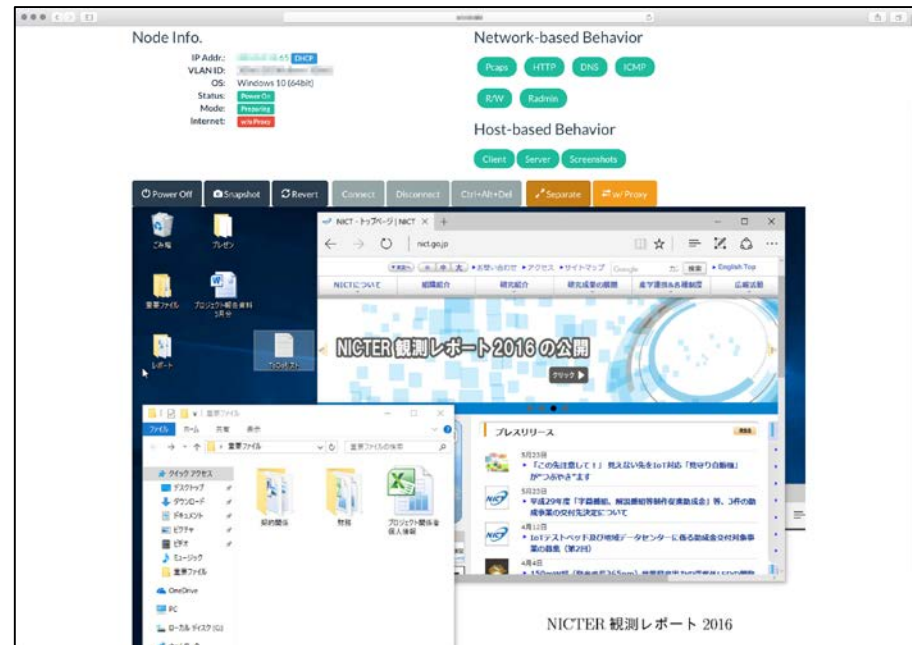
Node Info.

IP Addr.: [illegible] DHCP
VLAN ID: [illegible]
OS: Windows 10 (64bit)
Status: Power On
Mode: Preparing
Internet: w/o Proxy

Network-based Behavior

Pcaps HTTP DNS ICMP
R/W Radmin

Host-based Behavior

Client Server Screenshots

Power Off Snapshot Revert Connect Disconnect Ctrl+Alt+Del Separate w/ Proxy

ごみ箱
プレゼン
重要ファイル
プロジェクト報告資料 3月分
レポート
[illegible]

NICT - トップページ | NICT
nict.go.jp
お問い合わせ アクセス サイトマップ English Top
NICTについて 組織紹介 研究紹介 研究成果の展開 産学連携&各種制度 広報活動
NICTER 観測レポート2016の公開
クリック
プレスリリース
5月25日
「この先注意して！」見えない先をIoT対応「見守り自転車」がつぶやきます
5月23日
平成29年度「字幕番組、解説番組制作促進助成金」等、3件の助成事業の交付先決定について
4月12日
IoTテストベッド及び地域データセンターに係る助成金交付対象事業の募集（第2回）
4月4日
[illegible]

重要ファイル
ファイル ホーム 共有 表示
重要ファイル
重要ファイルの検索
クイック アクセス
デスクトップ
ダウンロード
ドキュメント
ピクチャ
ビデオ
ミュージック
重要ファイル
OneDrive
PC
ローカル ディスク (C:)
契約関係
財務
プロジェクト関係者個人情報

NICTER 観測レポート 2016